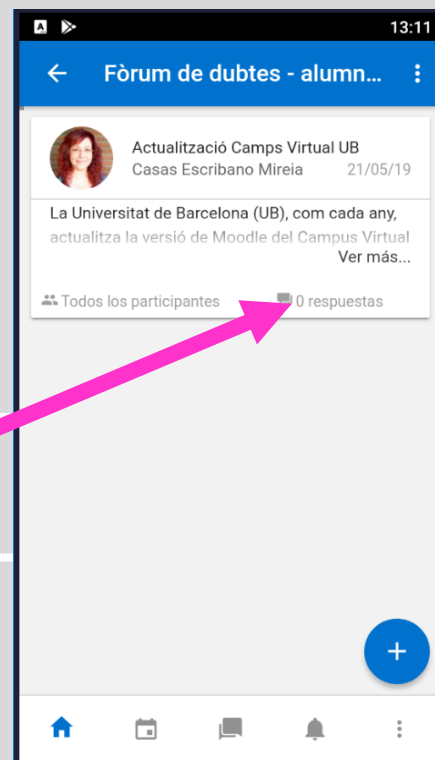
13:11

Fòrum de dubtes - alumn...

Actualització Camps Virtual UB
Casas Escribano Mireia 21/05/19

La Universitat de Barcelona (UB), com cada any, actualitza la versió de Moodle del Campus Virtual
Ver más...

Todos los participantes 0 respuestas